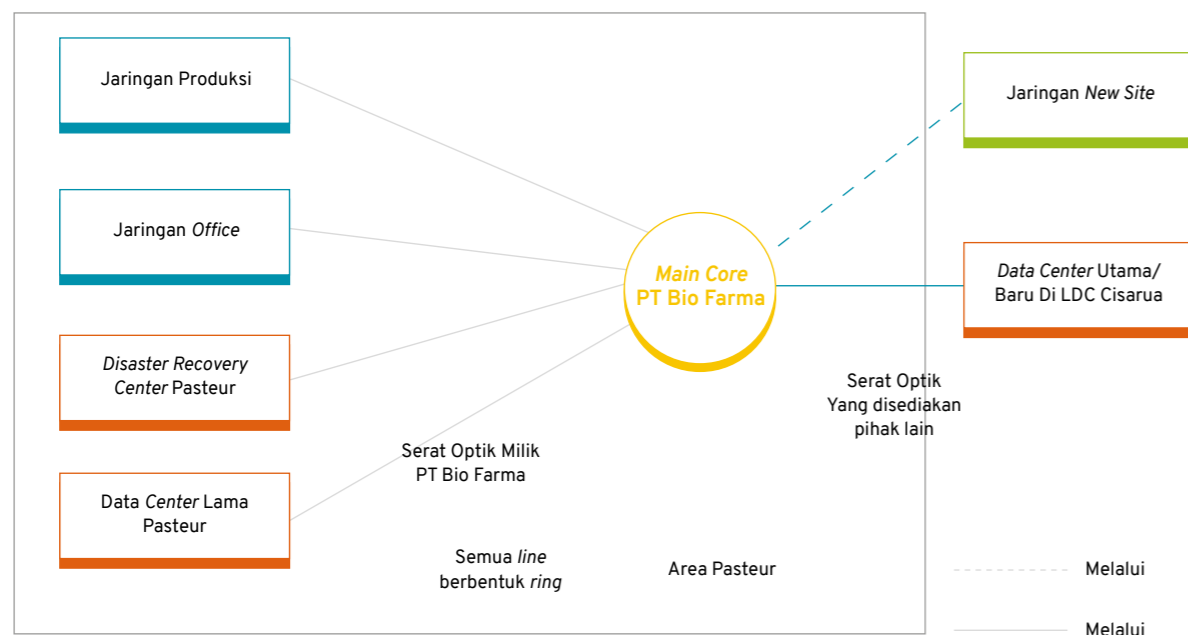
Jaringan Produksi

Jaringan *Office*

*Disaster Recovery Center* Pasteur

Data *Center* Lama Pasteur

*Main Core*
PT Bio Farma

Jaringan *New Site*

*Data Center* Utama/ Baru Di LDC Cisarua

Serat Optik Yang disediakan pihak lain

Serat Optik Milik PT Bio Farma

Semua *line* berbentuk *ring*

Area Pasteur

Melalui

Melalui